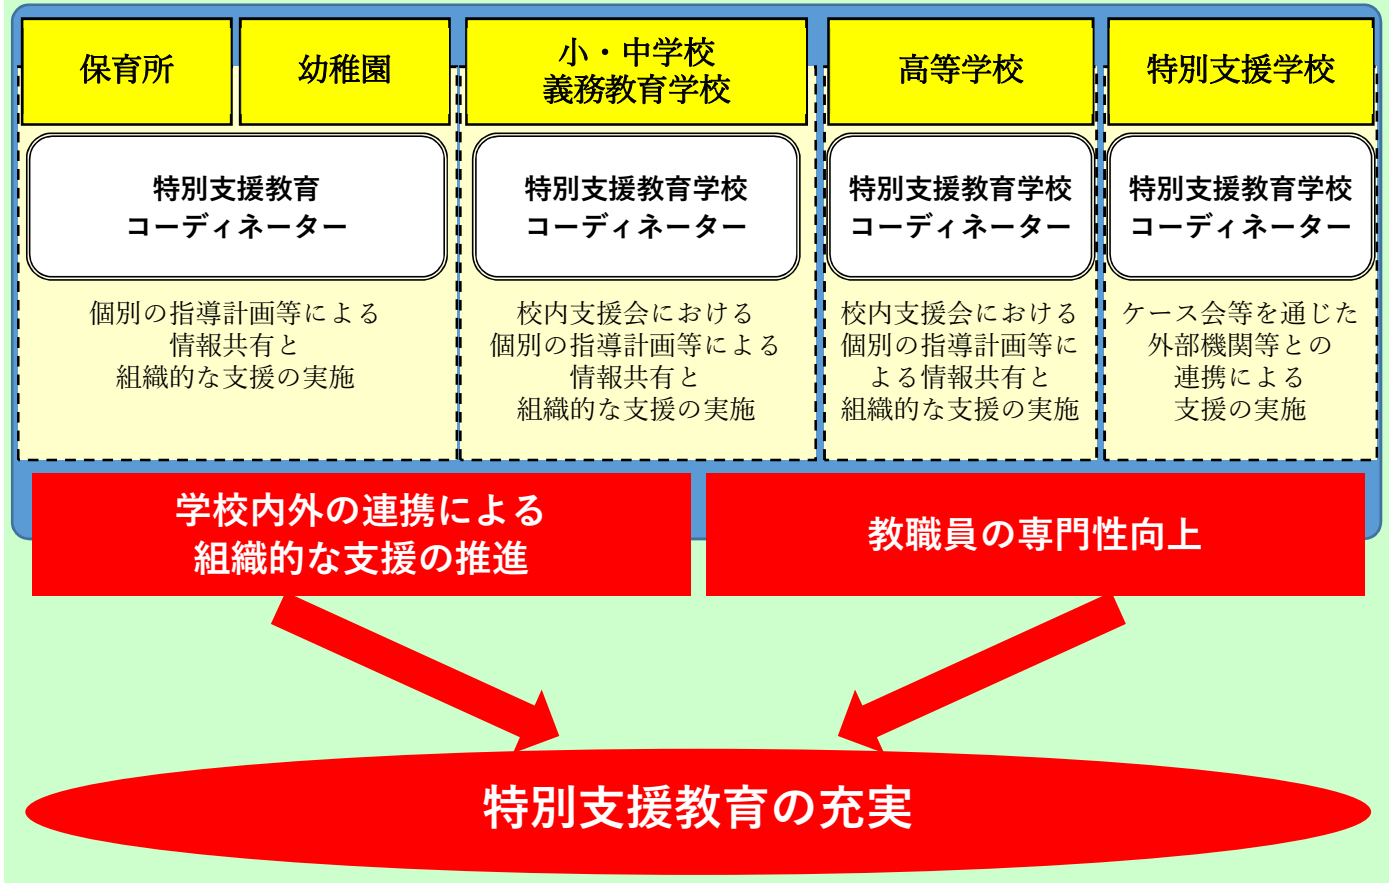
保育所

幼稚園

特別支援教育
コーディネーター

個別の指導計画等による
情報共有と
組織的な支援の実施

小・中学校
義務教育学校

特別支援教育学校
コーディネーター

校内支援会における
個別の指導計画等による
情報共有と
組織的な支援の実施

高等学校

特別支援教育学校
コーディネーター

校内支援会における
個別の指導計画等に
よる情報共有と
組織的な支援の実施

特別支援学校

特別支援教育学校
コーディネーター

ケース会等を通じた
外部機関等との
連携による
支援の実施

学校内外の連携による
組織的な支援の推進

教職員の専門性向上

特別支援教育の充実